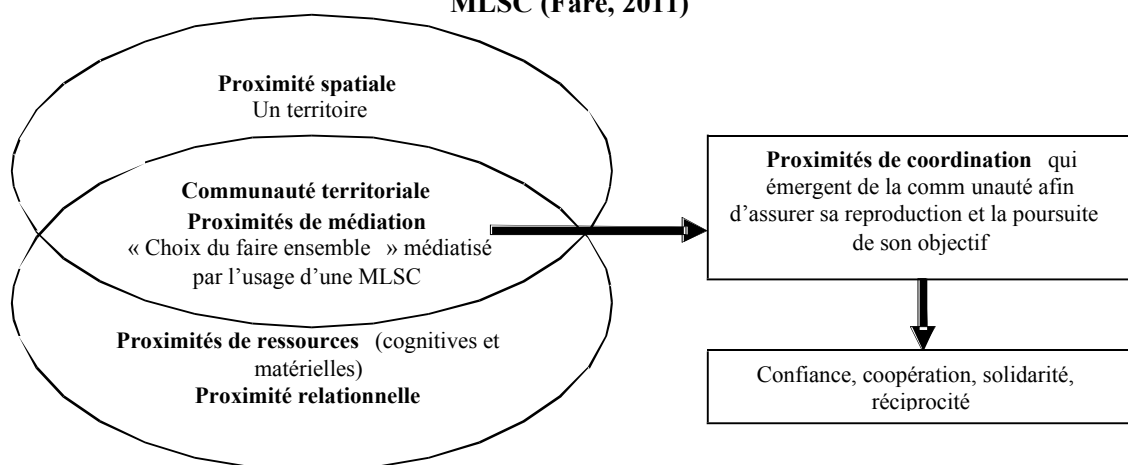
MLSC (Fare, 2011)

Proximité spatiale
Un territoire

Communauté territoriale
Proximités de médiation
« Choix du faire ensemble » médiatisé par l'usage d'une MLSC

Proximités de ressources (cognitives et matérielles)
Proximité relationnelle

Proximités de coordination qui émergent de la comm unauté afin d'assurer sa reproduction et la poursuite de son objectif

Confiance, coopération, solidarité, réciprocité